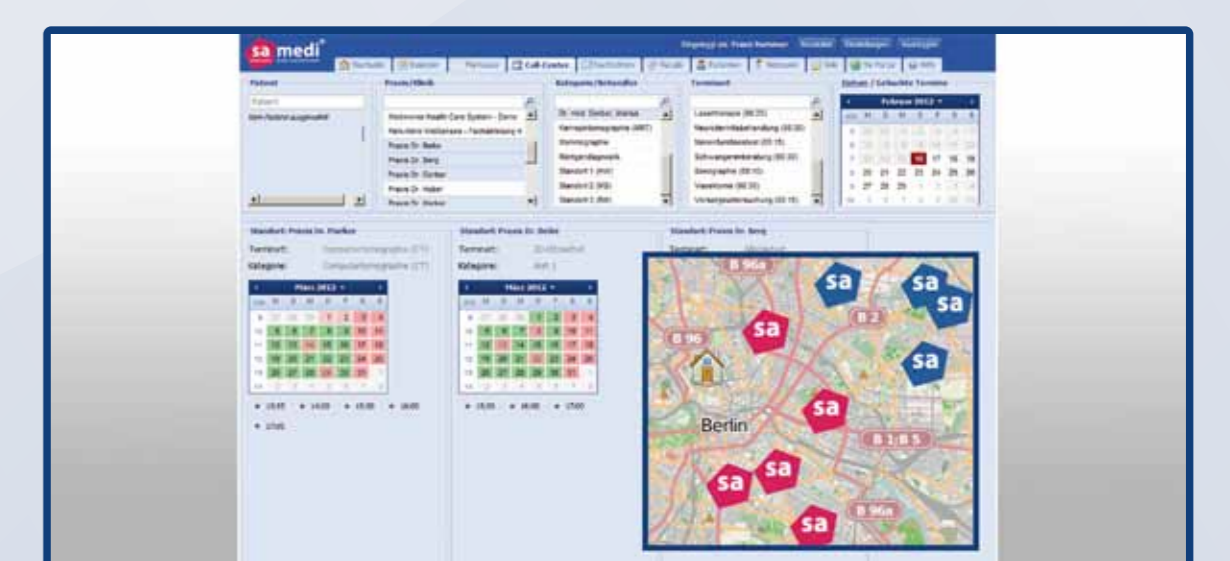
sa medi

Call-Center

Patient

Praxis/Klinik

Kategorie/Behandler

Terminart

Februar 2012

Praxis Dr. Berg

Praxis Dr. Huber

Standort 1

Standort 2

März 2012

März 2012

Kategorie:

Terminart:

B 96a

sa

sa

sa

sa

B 2

B 96

sa

sa

sa

Berlin

B 1/B 5

sa

sa

sa

B 96a

sa